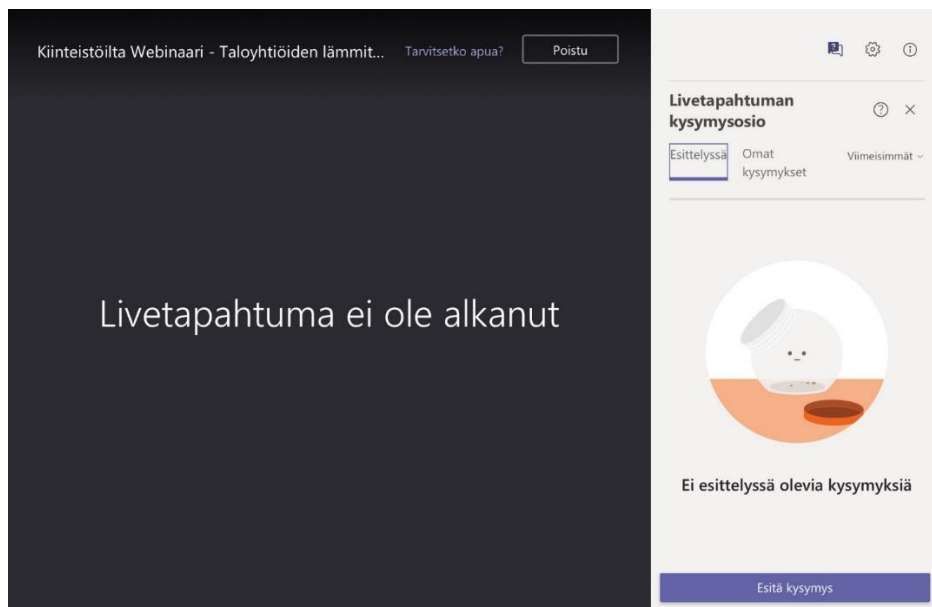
Kiinteistöilta Webinaari - Taloyhtiöiden lämmit...
Tarvitsetko apua?
Poistu

Livetapahtuma ei ole alkanut

Livetapahtuman kysymysosio

Esittelyssä
Omat kysymykset
Viimeisimmät

Ei esittelyssä olevia kysymyksiä

Esitä kysymys